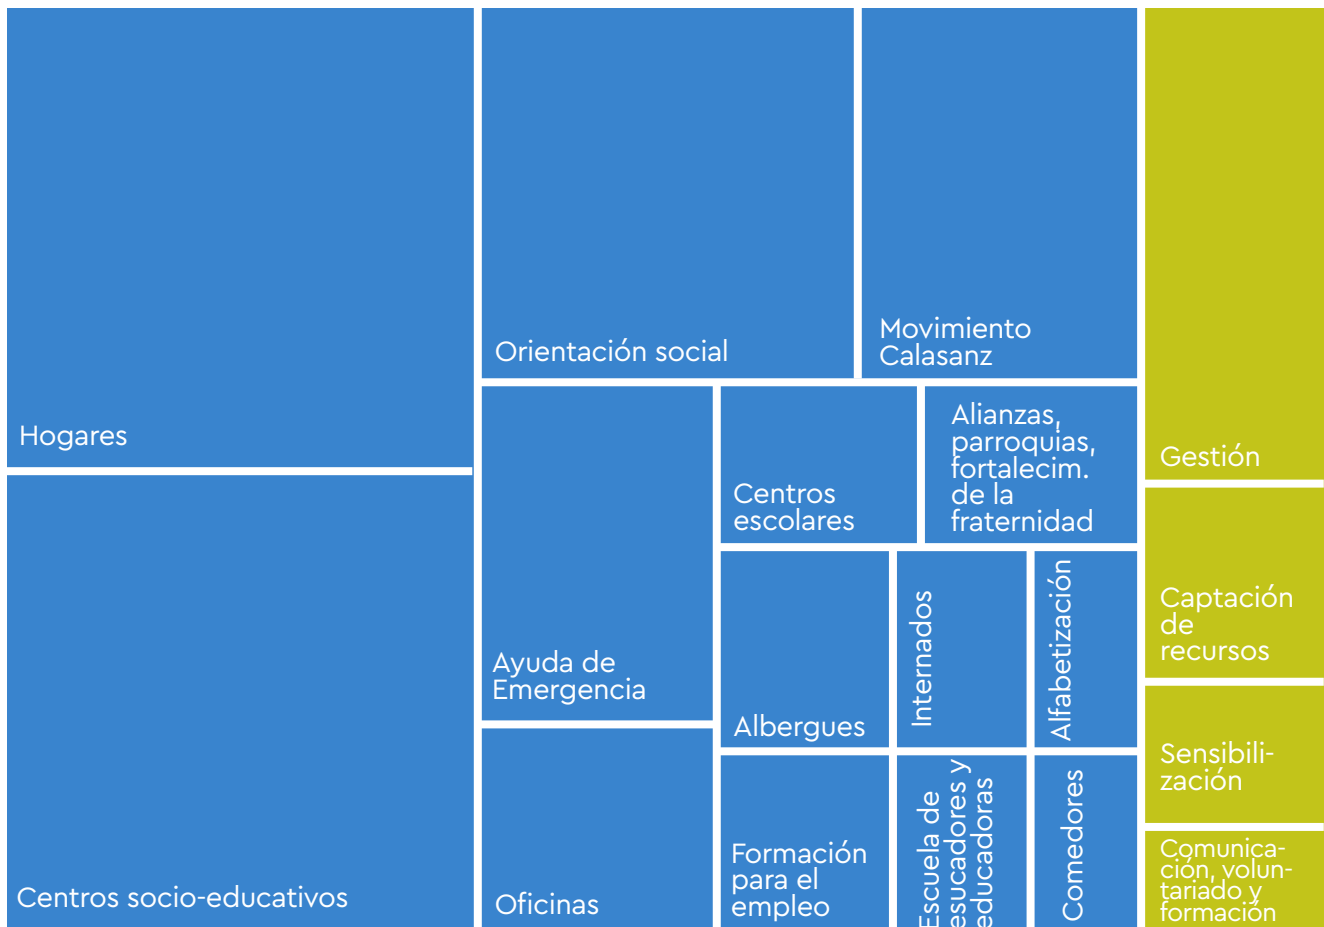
Hogares

Centros socio-educativos

Orientación social

Movimiento Calasanz

Ayuda de Emergencia

Oficinas

Centros escolares

Alianzas, parroquias, fortalecim. de la fraternidad

Albergues

Internados

Alfabetización

Formación para el empleo

Escuela de esucadores y educadoras

Comedores

Gestión

Captación de recursos

Sensibilización

Comunicación, voluntariado y formación